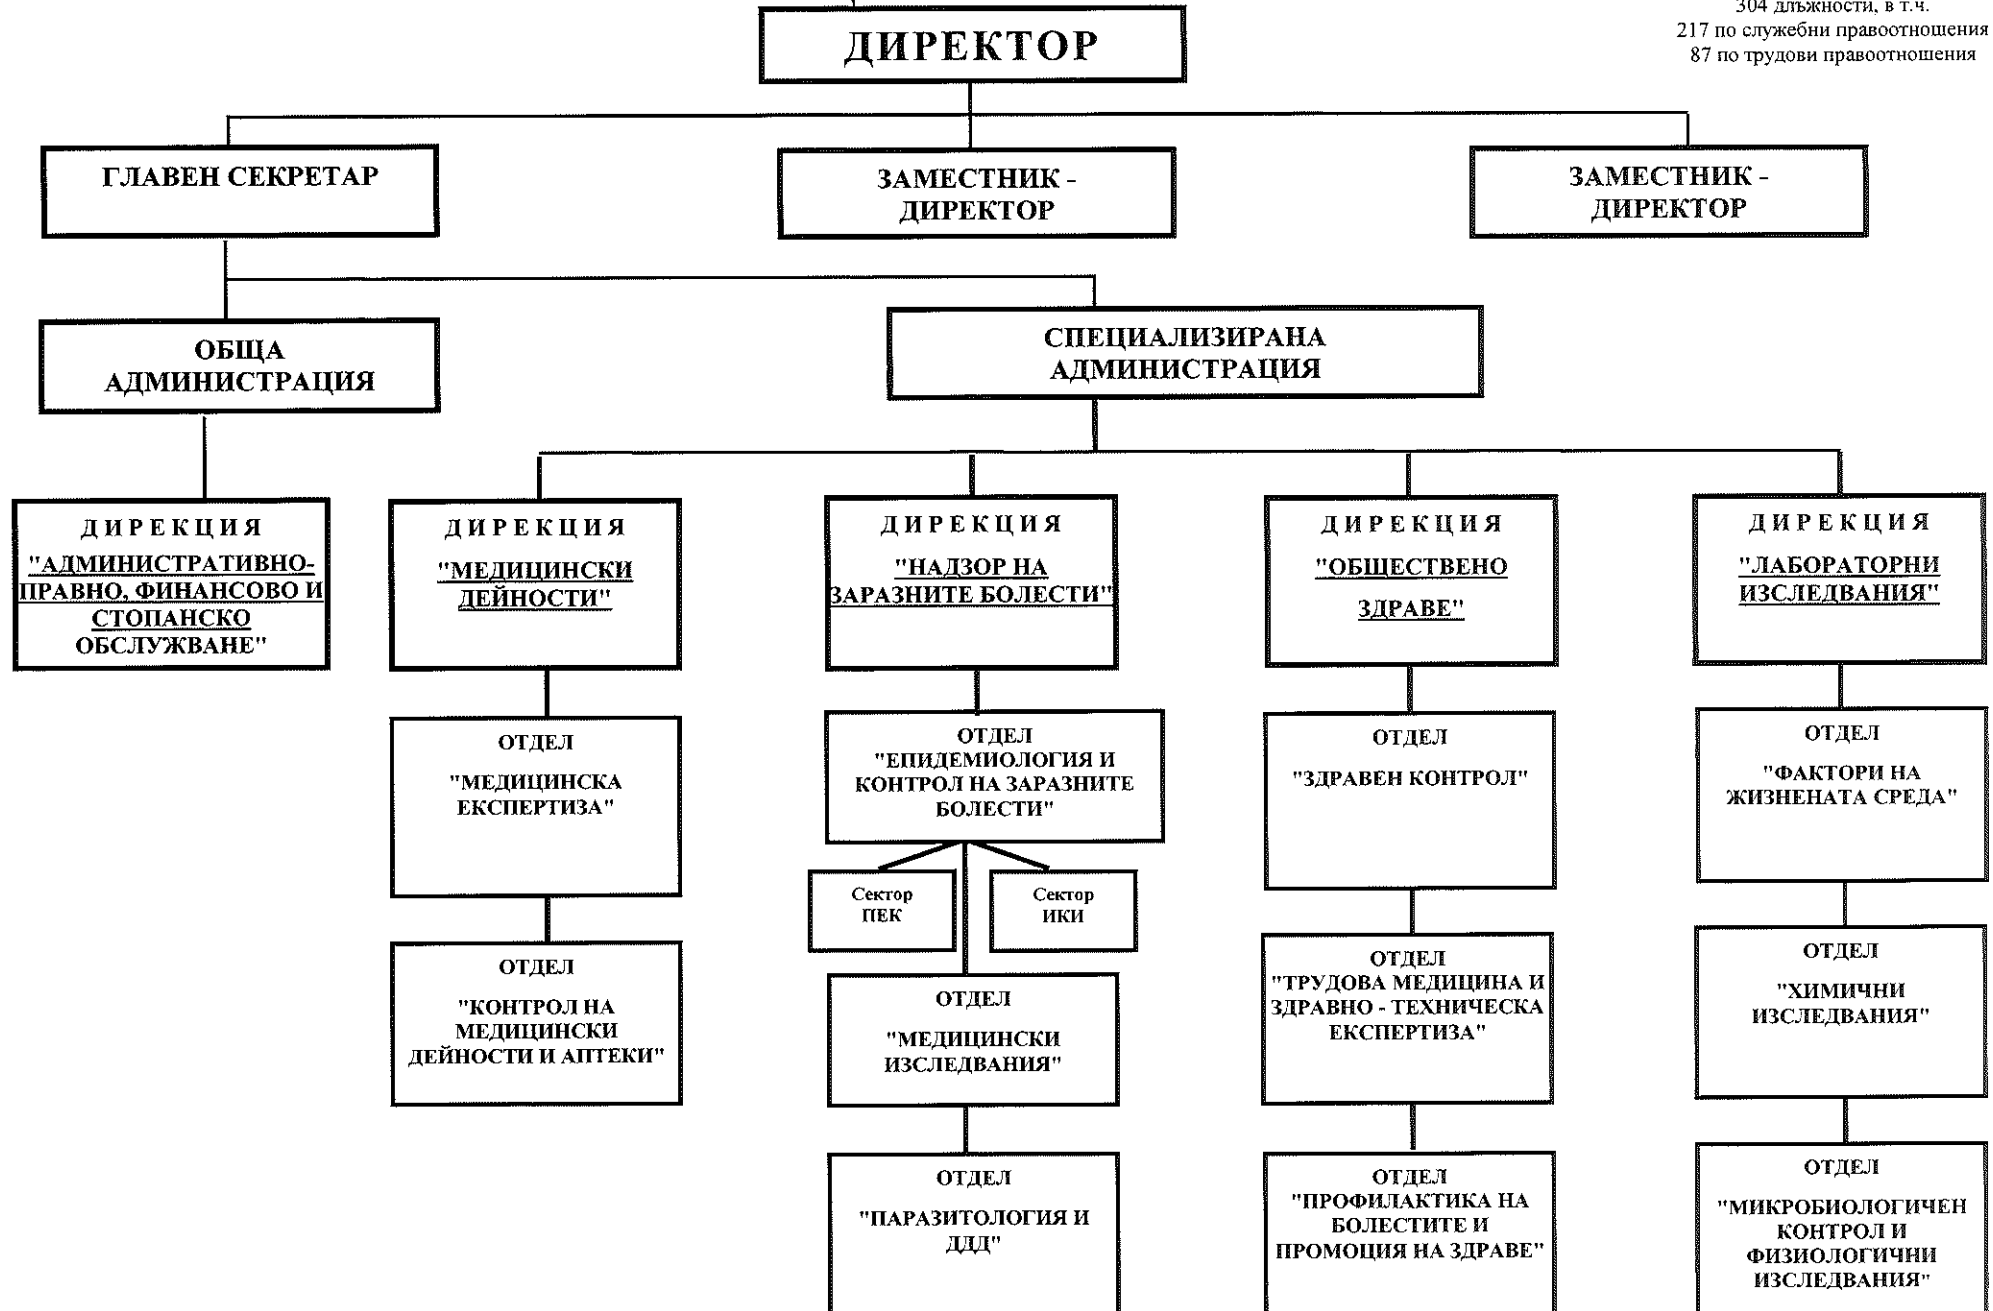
304 длъжности, в т.ч.
217 по служебни правоотношения
87 по трудови правоотношения

ДИРЕКТОР

ГЛАВЕН СЕКРЕТАР

ЗАМЕСТНИК - ДИРЕКТОР

ЗАМЕСТНИК - ДИРЕКТОР

ОБЩА АДМИНИСТРАЦИЯ

СПЕЦИАЛИЗИРАНА АДМИНИСТРАЦИЯ

ДИРЕКЦИЯ "АДМИНИСТРАТИВНО-ПРАВНО, ФИНАНСОВО И СТОПАНСКО ОБСЛУЖВАНЕ"

ДИРЕКЦИЯ "МЕДИЦИНСКИ ДЕЙНОСТИ"

ОТДЕЛ "МЕДИЦИНСКА ЕКСПЕРТИЗА"

ОТДЕЛ "КОНТРОЛ НА МЕДИЦИНСКИ ДЕЙНОСТИ И АПТЕКИ"

ДИРЕКЦИЯ "НАДЗОР НА ЗАРАЗНИТЕ БОЛЕСТИ"

ОТДЕЛ "ЕПИДЕМИОЛОГИЯ И КОНТРОЛ НА ЗАРАЗНИТЕ БОЛЕСТИ"

Сектор ПЕК

Сектор ИКИ

ОТДЕЛ "МЕДИЦИНСКИ ИЗСЛЕДВАНИЯ"

ОТДЕЛ "ПАРАЗИТОЛОГИЯ И ДДД"

ДИРЕКЦИЯ "ОБЩЕСТВЕНО ЗДРАВЕ"

ОТДЕЛ "ЗДРАВЕН КОНТРОЛ"

ОТДЕЛ "ТРУДОВА МЕДИЦИНА И ЗДРАВНО - ТЕХНИЧЕСКА ЕКСПЕРТИЗА"

ОТДЕЛ "ПРОФИЛАКТИКА НА БОЛЕСТИТЕ И ПРОМОЦИЯ НА ЗДРАВЕ"

ДИРЕКЦИЯ "ЛАБОРАТОРНИ ИЗСЛЕДВАНИЯ"

ОТДЕЛ "ФАКТОРИ НА ЖИЗНЕНАТА СРЕДА"

ОТДЕЛ "ХИМИЧНИ ИЗСЛЕДВАНИЯ"

ОТДЕЛ "МИКРОБИОЛОГИЧЕН КОНТРОЛ И ФИЗИОЛОГИЧНИ ИЗСЛЕДВАНИЯ"